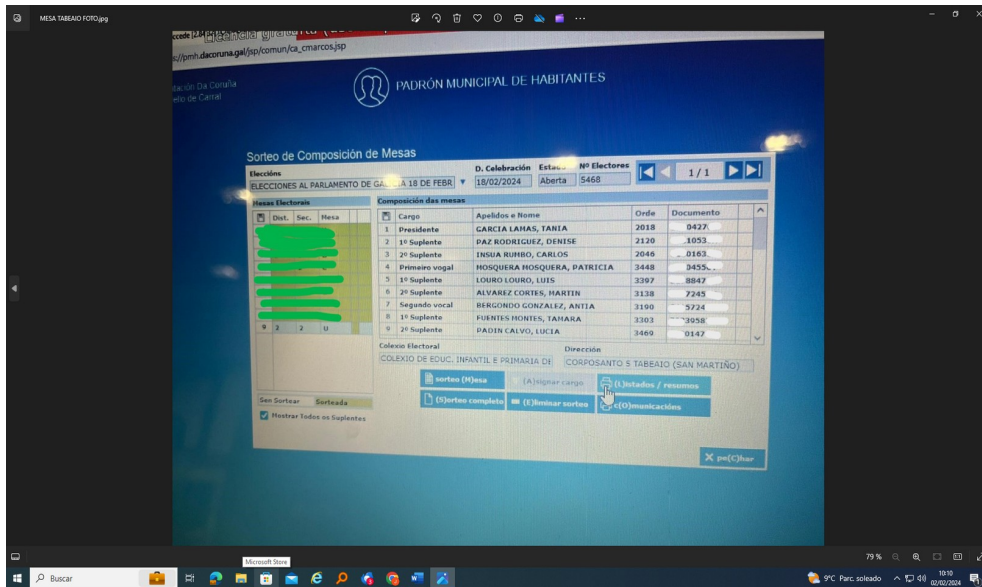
MESA TABEAIO FOTO.jpg

s://pmh.dacoruna.gal/jsp/comun/ca_cmarcos.jsp

tación Da Coruña
ello de Carral

PADRÓN MUNICIPAL DE HABITANTES

Sorteo de Composición de Mesas

Eleccións
ELECCIONES AL PARLAMENTO DE GA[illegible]A 18 DE FEBR
D. Celebración
18/02/2024
Estado
Aberta
Nº Electores
5468
1/1

Mesas Electorais
| Dist. | Sec. | Mesa |
|---|---|---|
| 9 | 2 | 2 | U |

Composición das mesas
| | Cargo | Apelidos e Nome | Orde | Documento |
|---|---|---|---|---|
| 1 | Presidente | GARCIA LAMAS, TANIA | 2018 | 0427 |
| 2 | 1º Suplente | PAZ RODRIGUEZ, DENISE | 2120 | 1053 |
| 3 | 2º Suplente | INSUA RUMBO, CARLOS | 2046 | 0163 |
| 4 | Primeiro vogal | MOSQUERA MOSQUERA, PATRICIA | 3448 | 9455 |
| 5 | 1º Suplente | LOURO LOURO, LUIS | 3397 | 8847 |
| 6 | 2º Suplente | ALVAREZ CORTES, MARTIN | 3138 | 7245 |
| 7 | Segundo vogal | BERGONDO GONZALEZ, ANTIA | 3190 | 5724 |
| 8 | 1º Suplente | FUENTES MONTES, TAMARA | 3303 | 3958 |
| 9 | 2º Suplente | PADIN CALVO, LUCIA | 3469 | 0147 |

Colexio Electoral
COLEXIO DE EDUC. INFANTIL E PRIMARIA DE
Dirección
CORPOSANTO S TABEAIO (SAN MARTIÑO)

Sen Sortear
Sorteada
Mostrar Todos os Suplentes

sorteo (M)esa
(A)signar cargo
(L)istados / resumos
(S)orteo completo
(E)liminar sorteo
c(O)municacións
pe(C)har

Microsoft Store
Buscar
79 %
9ºC Parc. soleado
10:10
02/02/2024